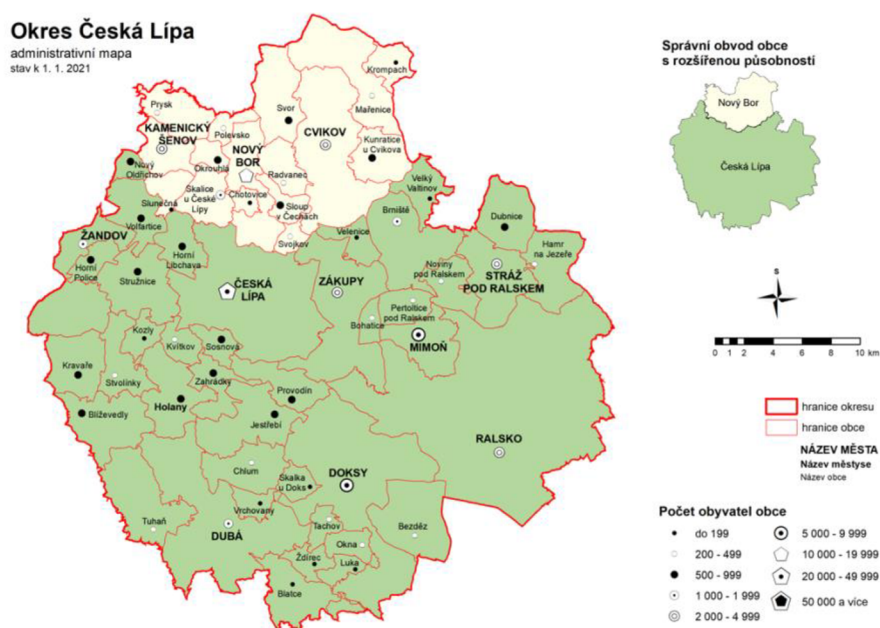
Okres Česká Lípa
administrativní mapa
stav k 1. 1. 2021

Správní obvod obce s rozšířenou působností

Nový Bor
Česká Lípa

Krompach
Prysk
KAMENICKÝ ŠENOV
Polevsko
Svor
CVIKOV
Mařenice
NOVÝ BOR
Okrouhlá
Kunratice u Cvikova
Nový Oldřichov
Radvanec
Skalice u České Lípy
Chotovice
Sloup v Čechách
Velký Valtinov
Slunečná
Volfartice
Svojkov
Brniště
Dubnice
ŽANDOV
Velenice
Hamr na Jezeře
Horní Libchava
Horní Police
Noviny pod Ralskem
STRÁŽ POD RALSKEM
Stružnice
ČESKÁ LÍPA
ZÁKUPY
Pertoltice pod Ralskem
Bohatice
MIMOŇ
Kozly
Kvítkov
Sosnová
Kravaře
Stvolínky
Zahrádky
Provodín
Holany
Blíževedly
Jestřebí
RALSKO
Chlum
Skalka u Doks
DOKSY
Vrchovany
Tuhaň
DUBÁ
Tachov
Bezděz
Okna
Žďírec
Luka
Blatce

S

0 1 2 4 6 8 10 km

hranice okresu
hranice obce
NÁZEV MĚSTA
Název městyse
Název obce

Počet obyvatel obce
do 199
200 - 499
500 - 999
1 000 - 1 999
2 000 - 4 999
5 000 - 9 999
10 000 - 19 999
20 000 - 49 999
50 000 a více